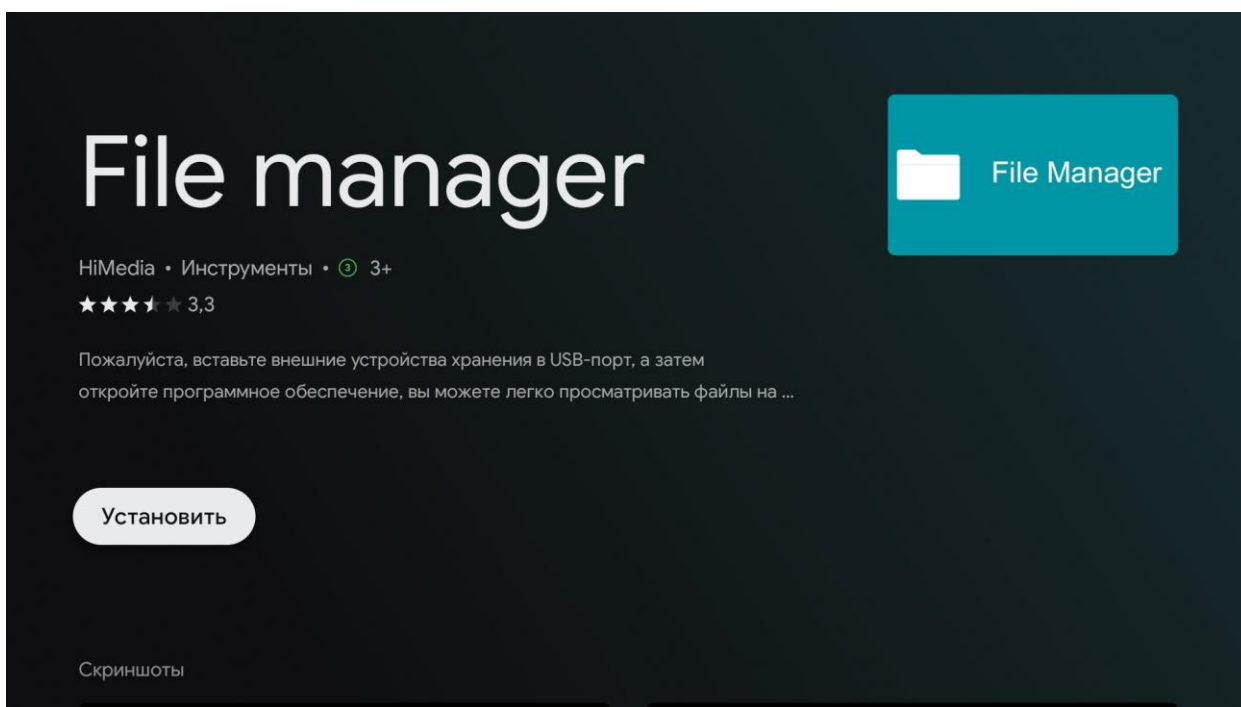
File manager

File Manager

HiMedia • Инструменты • ③ 3+

★★★★★ 3,3

Пожалуйста, вставьте внешние устройства хранения в USB-порт, а затем откройте программное обеспечение, вы можете легко просматривать файлы на ...

Установить

Скриншоты